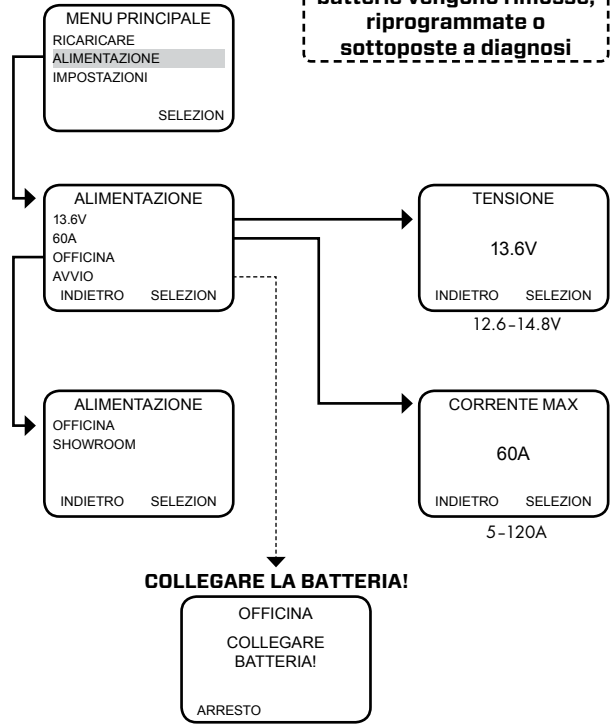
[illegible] batterie vengono rimosse, riprogrammate o sottoposte a diagnosi

MENU PRINCIPALE
RICARICARE
ALIMENTAZIONE
IMPOSTAZIONI
SELEZION

ALIMENTAZIONE
13.6V
60A
OFFICINA
AVVIO
INDIETRO SELEZION

TENSIONE
13.6V
INDIETRO SELEZION
12.6-14.8V

ALIMENTAZIONE
OFFICINA
SHOWROOM
INDIETRO SELEZION

CORRENTE MAX
60A
INDIETRO SELEZION
5-120A

COLLEGARE LA BATTERIA!

OFFICINA
COLLEGARE BATTERIA!
ARRESTO